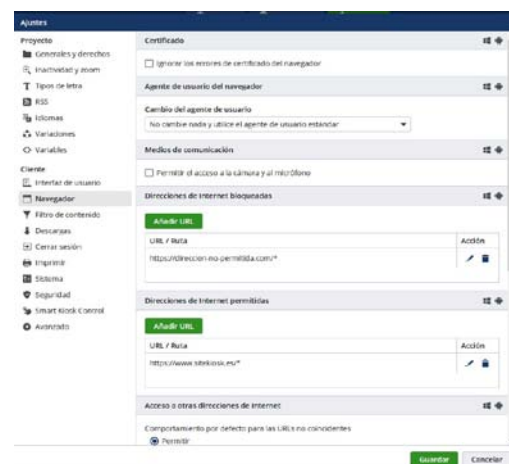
Ajustes

Proyecto
Generales y derechos
Inactividad y zoom
Tipos de letra
RSS
Idiomas
Variaciones
Variables

Cliente
Interfaz de usuario
Navegador
Filtro de contenido
Descargas
Cerrar sesión
Imprimir
Sistema
Seguridad
Smart Kiosk Control
Avanzado

Certificado
Ignorar los errores de certificado del navegador

Agente de usuario del navegador
Cambio del agente de usuario
No cambie nada y utilice el agente de usuario estándar

Medios de comunicación
Permitir el acceso a la cámara y al micrófono

Direcciones de Internet bloqueadas
Añadir URL

| URL / Ruta | Acción |
|---|---|
| https://direccion-no-permitida.com/* | |

Direcciones de Internet permitidas
Añadir URL

| URL / Ruta | Acción |
|---|---|
| https://www.sitekiosk.es/* | |

Acceso a otras direcciones de Internet
Comportamiento por defecto para las URLs no coincidentes
Permitir

Guardar Cancelar